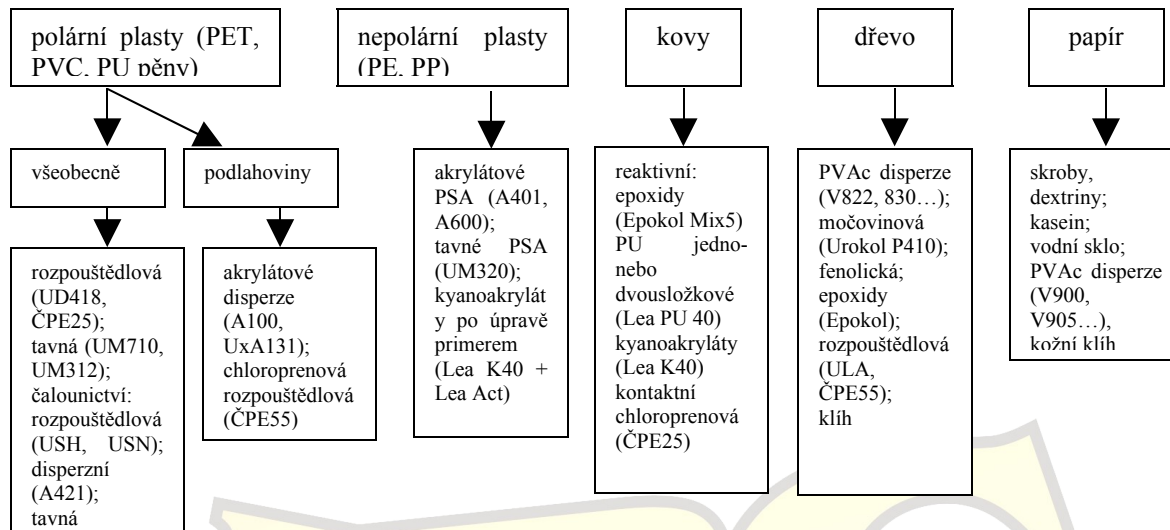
polární plasty (PET, PVC, PU pěny)

všeobecně

rozpouštědlová (UD418, ČPE25); tavná (UM710, UM312); čalounictví: rozpouštědlová (USH, USN); disperzní (A421); tavná

podlahoviny

akrylátové disperze (A100, UxA131); chloroprenová rozpouštědlová (ČPE55)

nepolární plasty (PE, PP)

akrylátové PSA (A401, A600); tavné PSA (UM320); kyanoakryláty po úpravě primerem (Lea K40 + Lea Act)

kovy

reaktivní: epoxidy (Epokol Mix5) PU jedno- nebo dvousložkové (Lea PU 40) kyanoakryláty (Lea K40) kontaktní chloroprenová (ČPE25)

dřevo

PVAc disperze (V822, 830…); močovinová (Urokol P410); fenolická; epoxidy (Epokol); rozpouštědlová (ULA, ČPE55); klíh

papír

skroby, dextriny; kasein; vodní sklo; PVAc disperze (V900, V905…), kožní klíh